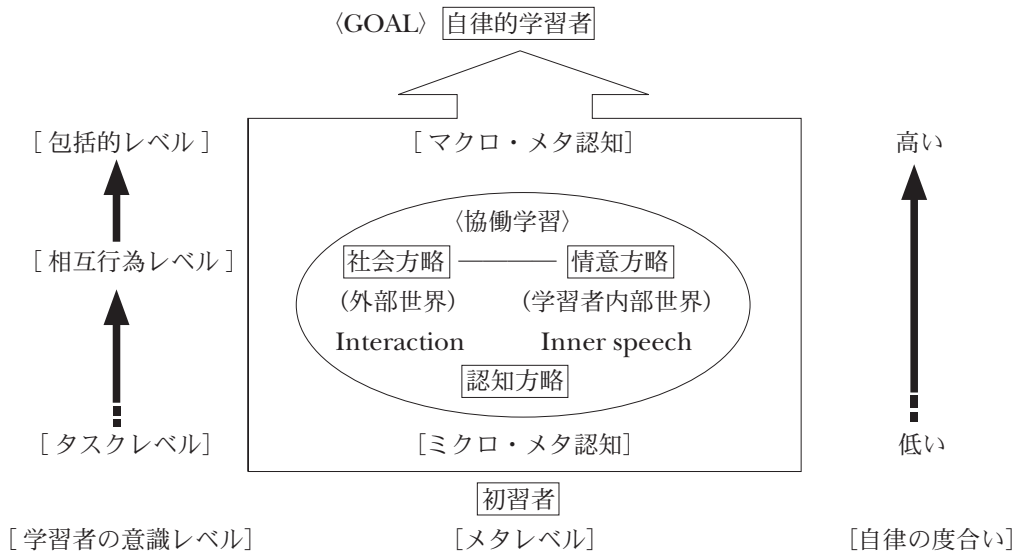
〈GOAL〉自律的学習者

［包括的レベル］

［マクロ・メタ認知］

高い

〈協働学習〉

［相互行為レベル］

社会方略 ——— 情意方略

（外部世界） （学習者内部世界）

Interaction Inner speech

認知方略

［タスクレベル］

［ミクロ・メタ認知］

低い

初習者

［学習者の意識レベル］

［メタレベル］

［自律の度合い］